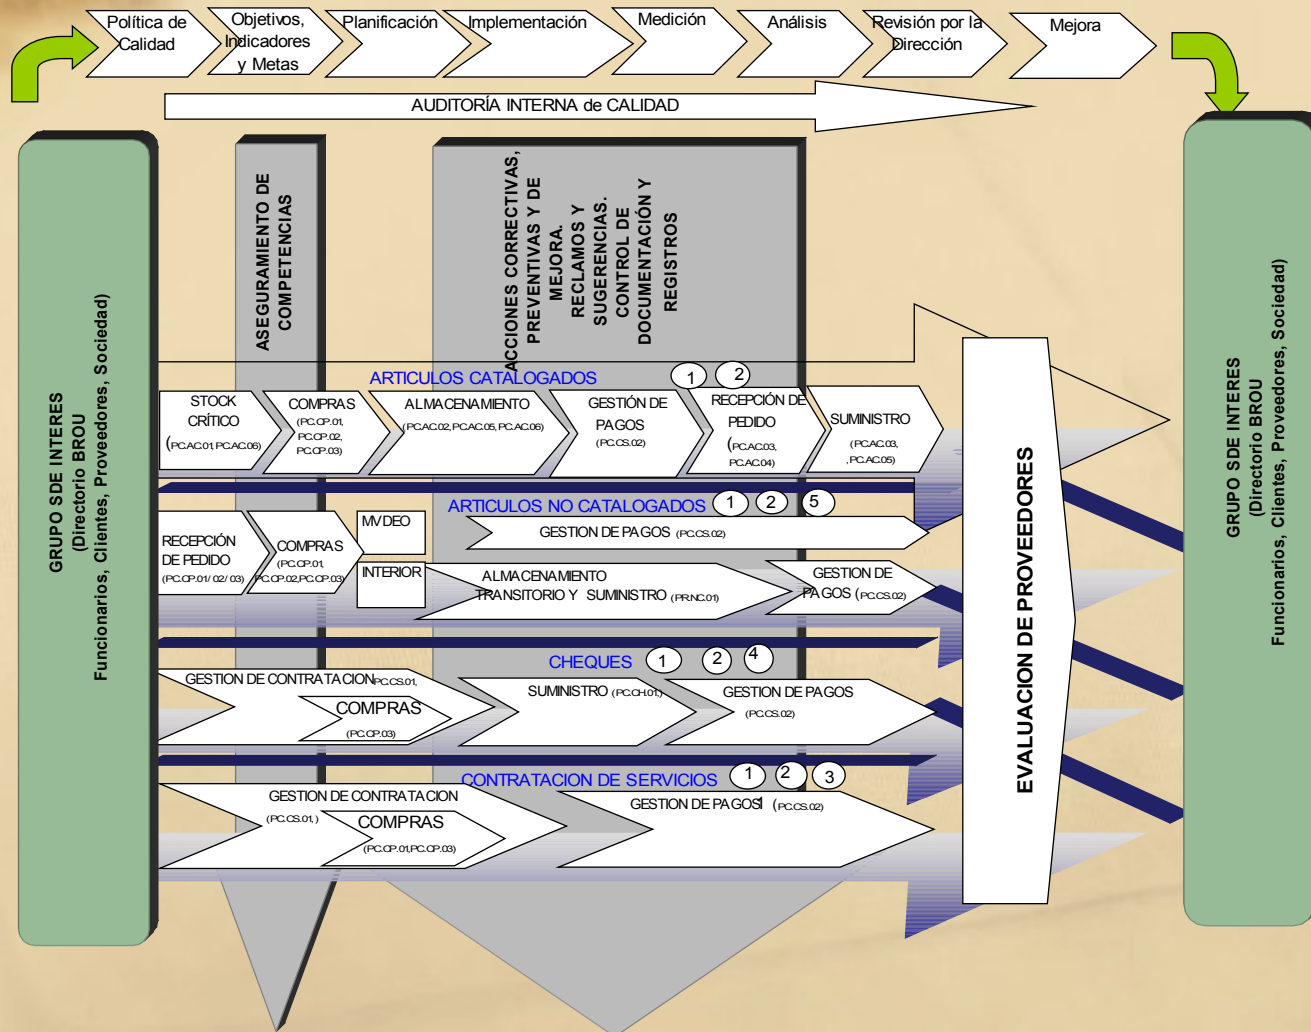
Política de Calidad

Objetivos, Indicadores y Metas

Planificación

Implementación

Medición

Análisis

Revisión por la Dirección

Mejora

AUDITORÍA INTERNA de CALIDAD

GRUPO SDE INTERES (Directorio BROU Funcionarios, Clientes, Proveedores, Sociedad)

ASEGURAMIENTO DE COMPETENCIAS

ACCIONES CORRECTIVAS, PREVENTIVAS Y DE MEJORA. RECLAMOS Y SUGERENCIAS. CONTROL DE DOCUMENTACIÓN Y REGISTROS

ARTICULOS CATALOGADOS 1 2

STOCK CRÍTICO (PC.AC.01,PC.AC.06)

COMPRAS (PC.CP.01, PC.CP.02, PC.CP.03)

ALMACENAMIENTO (PC.AC.02,PC.AC.05,PC.AC.06)

GESTIÓN DE PAGOS (PC.CS.02)

RECEPCIÓN DE PEDIDO (PC.AC.03, PC.AC.04)

SUMINISTRO (PC.AC.03, ,PC.AC.05)

ARTICULOS NO CATALOGADOS 1 2 5

GESTION DE PAGOS (PC.CS.02)

RECEPCIÓN DE PEDIDO (PC.CP.01/ 02/ 03)

COMPRAS (PC.CP.01, PC.CP.02,PC.CP.03)

MVDEO

INTERIOR

ALMACENAMIENTO TRANSITORIO Y SUMINISTRO (PR.NC.01)

GESTION DE PAGOS (PC.CS.02)

CHEQUES 1 2 4

GESTION DE CONTRATACION PC.CS.01.

COMPRAS (PC.CP.03)

SUMINISTRO (PC.CH.01)

GESTION DE PAGOS (PC.CS.02)

CONTRATACION DE SERVICIOS 1 2 3

GESTION DE CONTRATACION (PC.CS.01.)

COMPRAS (PC.CP.01,PC.CP.03)

GESTION DE PAGOS (PC.CS.02)

EVALUACION DE PROVEEDORES

GRUPO SDE INTERES (Directorio BROU Funcionarios, Clientes, Proveedores, Sociedad)